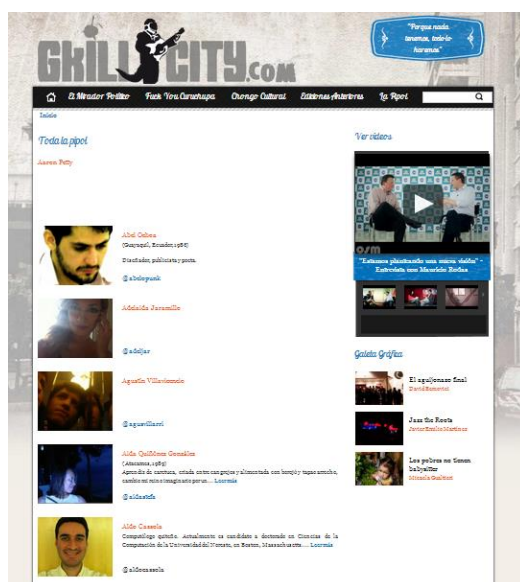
GkillCITY.com

"Porque nada tenemos, todo lo haremos"

El Mirador Político | Fuck You Curuchupa | Chongo Cultural | Ediciones Anteriores | La Ppol

Inicio

Toda la ppol

Aaron Petty

Abel Cabeza
(Guayaquil, Ecuador, 1986)
Diseñador, publicista y poeta.
@abelspunk

Adelaida Jaramillo
@adeljar

Agustín Villavicencio
@aguvillacri

Aida Quiñónez González
(Atacames, 1989)
Aprendiz de carretuca, criada entre cangrejos y alimentada con bocajó y tagua armoñó, cambio mi mina imaginario por un... Leer más
@aidastafa

Aldo Cassola
Computólogo quiteño. Actualmente es candidato a doctorado en Ciencias de la Computación de la Universidad del Noreste, en Boston, Massachusetts.... Leer más
@aldocassola

Ver videos

"Estamos planteando una nueva visión" - Entrevista con Mauricio Rodas

Galería Gráfica

El aguijonazo final
David Samaniego

Jazz the Roots
Javier Emilio Martínez

Los pobres no tienen babysitter
Micaela Gualbert